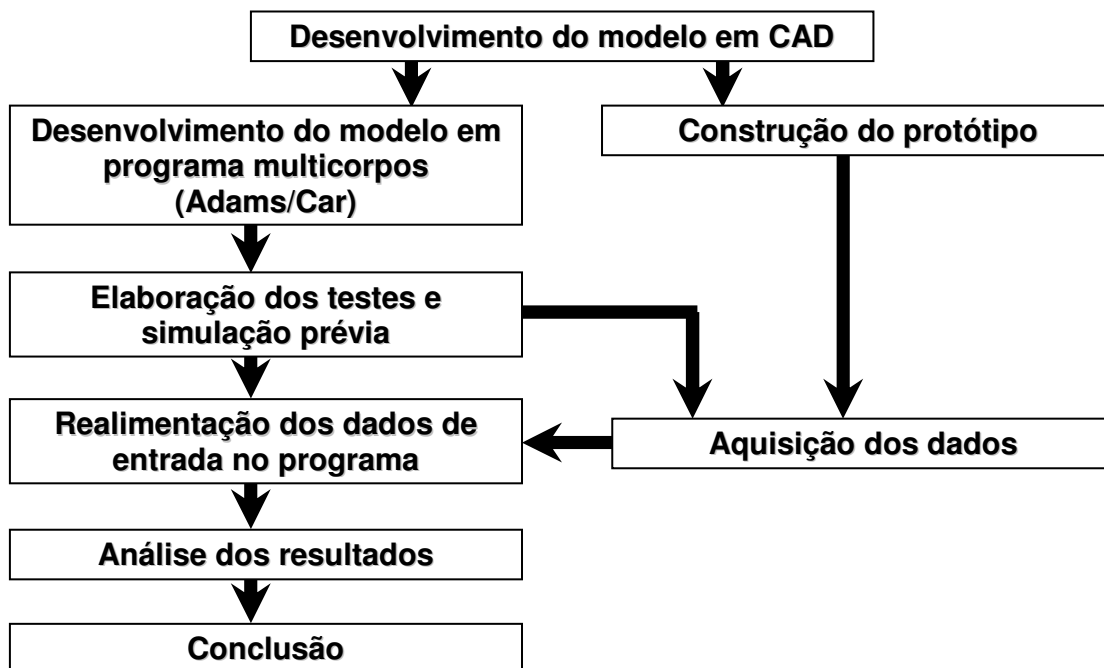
Desenvolvimento do modelo em CAD

Desenvolvimento do modelo em programa multicorpos (Adams/Car)

Construção do protótipo

Elaboração dos testes e simulação prévia

Realimentação dos dados de entrada no programa

Aquisição dos dados

Análise dos resultados

Conclusão